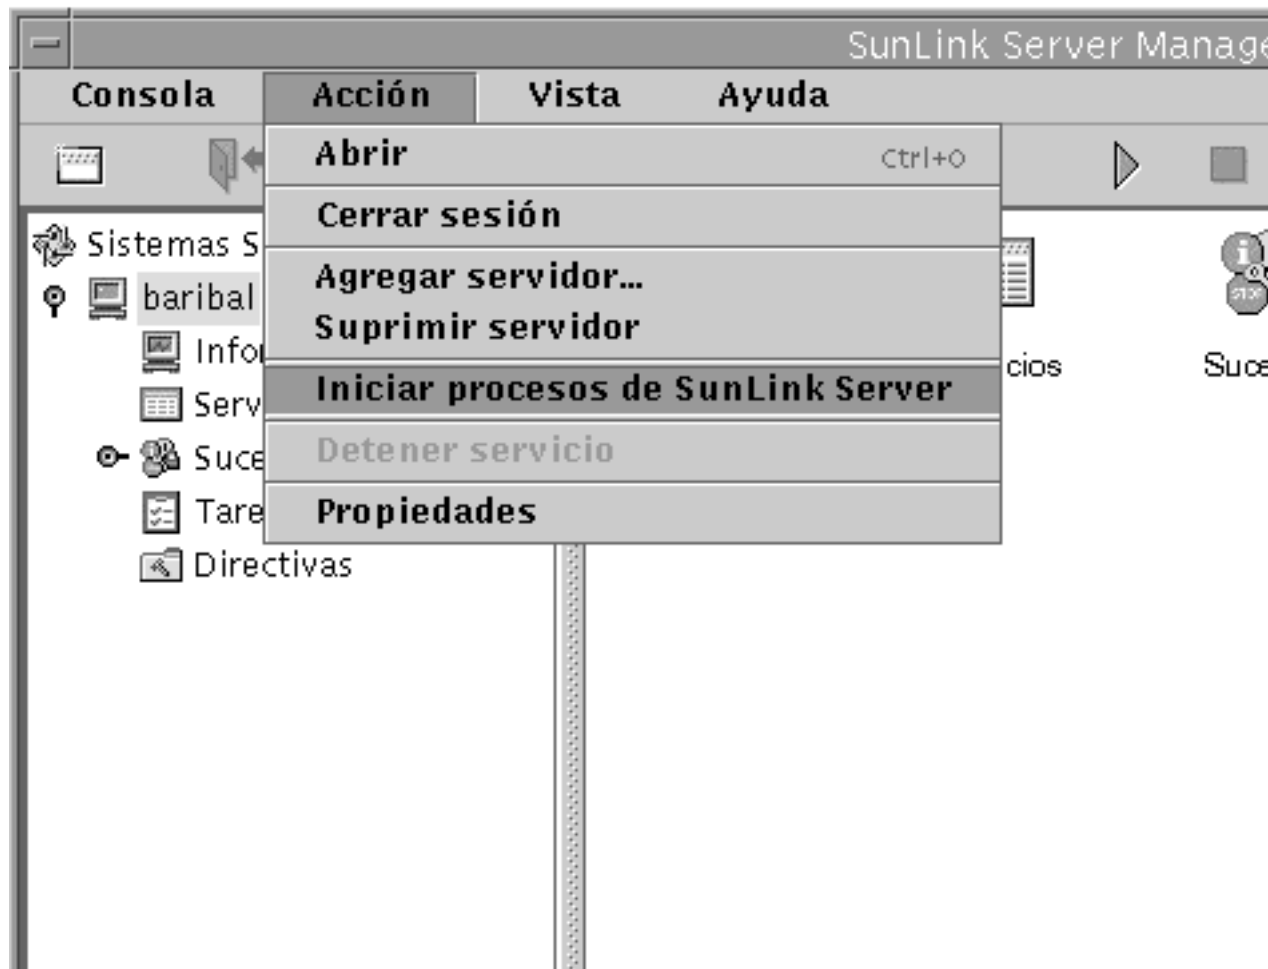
SunLink Server Manage

Consola Acción Vista Ayuda

Abrir Ctrl+O

Cerrar sesión

Agregar servidor...
Suprimir servidor

Iniciar procesos de SunLink Server

Detener servicio

Propiedades

Sistemas S
baribal
Infor
Serv
Suce
Tare
Directivas

cios

Suce